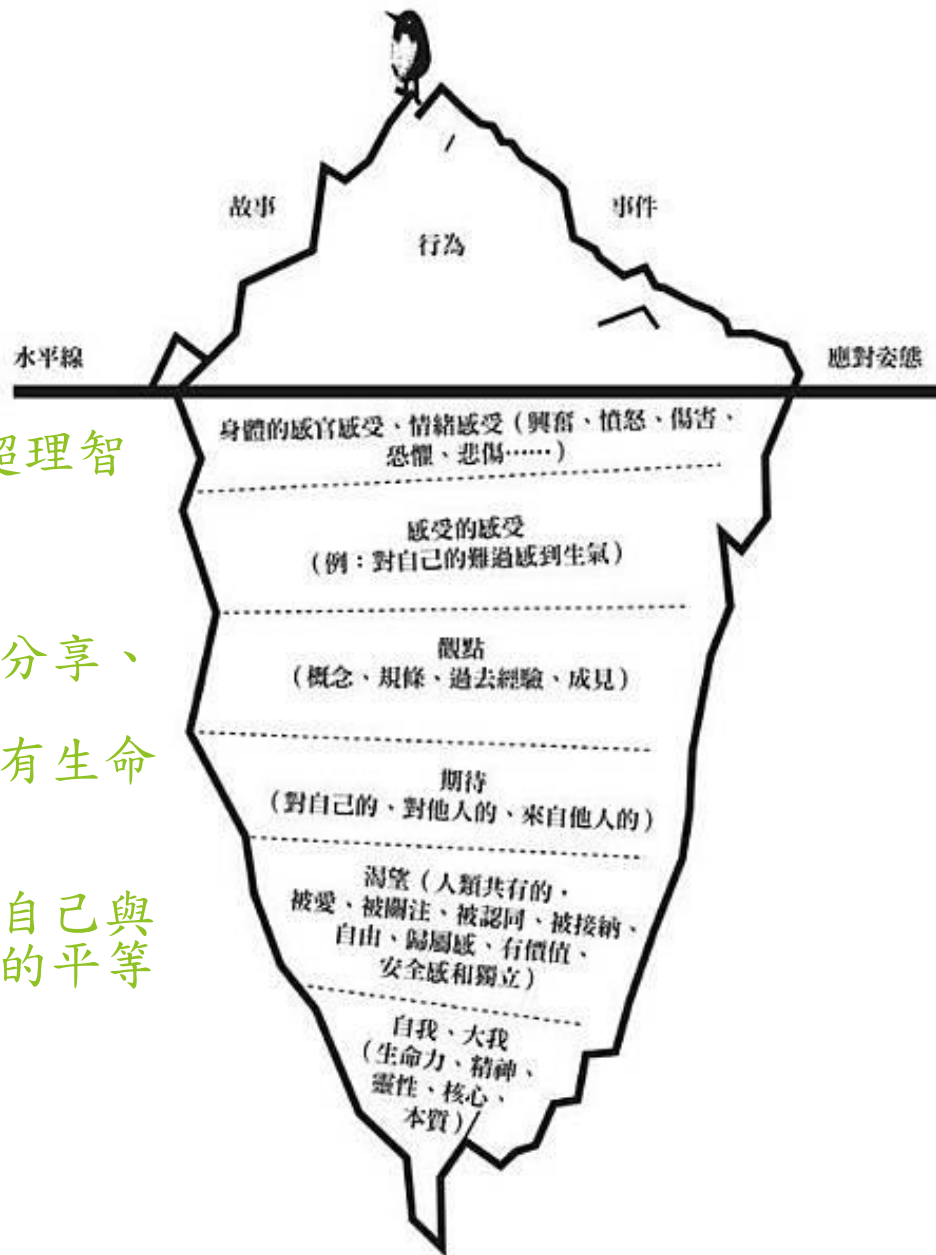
故事

行為

事件

水平線

應對姿態

超理智

身體的感官感受、情緒感受（興奮、憤怒、傷害、恐懼、悲傷……）

感受的感受（例：對自己的難過感到生氣）

分享、

觀點（概念、規條、過去經驗、成見）

有生命

期待（對自己的、對他人的、來自他人的）

自己與的平等

渴望（人類共有的，被愛、被關注、被認同、被接納、自由、歸屬感、有價值、安全感和獨立）

自我、大我（生命力、精神、靈性、核心、本質）